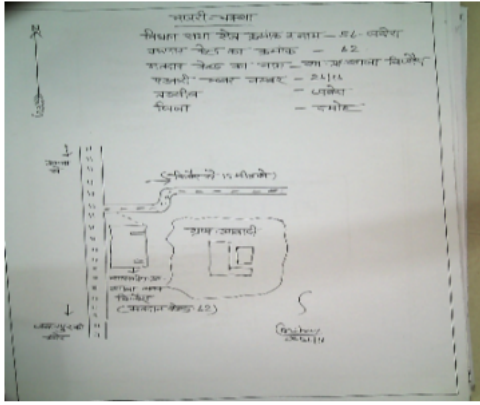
नजरी नक्शा
विधान सभा क्षेत्र क्रमांक व नाम – 56 - जबेरा
मतदान केन्द्र का क्रमांक – 62
मतदान केन्द्र का नाम – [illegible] शाला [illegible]
नजरी नक्शा नम्बर – 2/1
तहसील – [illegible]
जिला – दमोह

N

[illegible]

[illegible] 15 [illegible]

ग्राम आबादी

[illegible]
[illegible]
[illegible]
(मतदान केन्द्र 62)

S

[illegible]

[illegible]
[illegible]